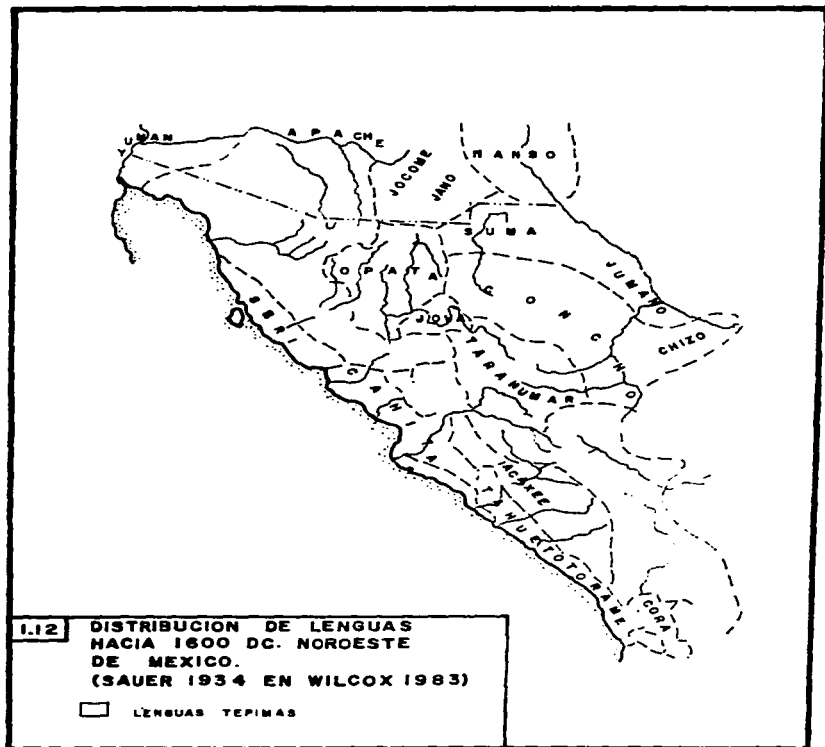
YUMAN
APACHE
JOCOME
JANO
MANSO
SUMA
OPATA
SERI
JOVA
CONCHO
JUMANO
CHIZO
TARAHUMAR
CAHITA
ACAXEE
TAHUE
TOTORAME
CORA

1.12 DISTRIBUCION DE LENGUAS HACIA 1600 DC. NOROESTE DE MEXICO. (SAUER 1934 EN WILCOX 1983)

LENGUAS TEPIMAS